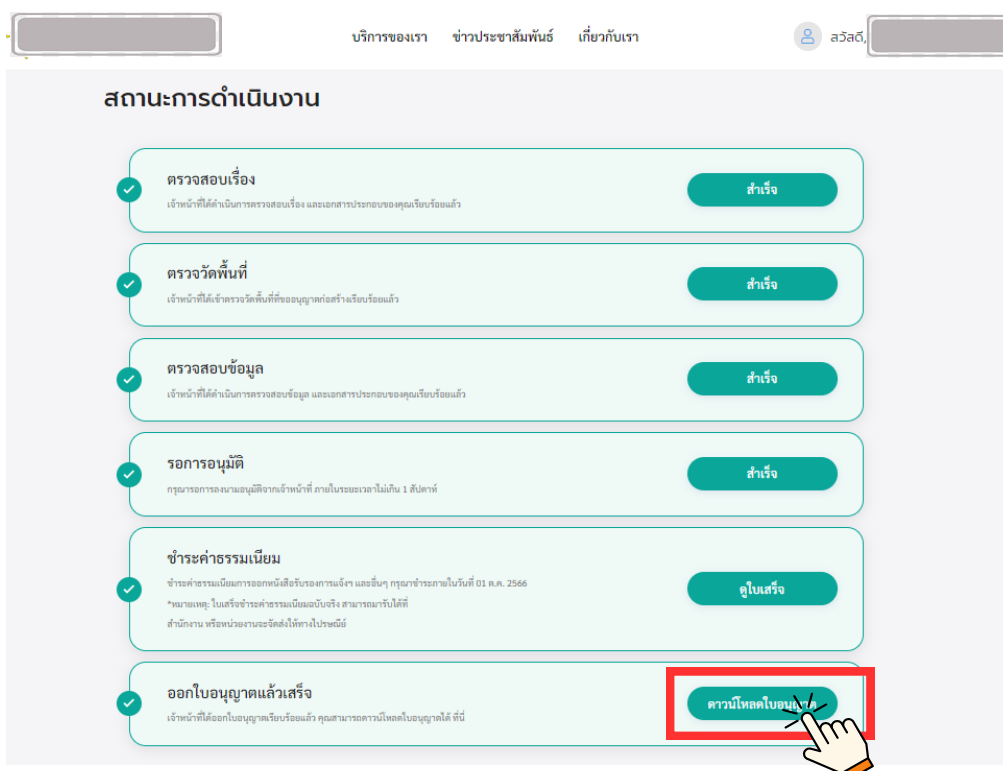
บริการของเรา ข่าวประชาสัมพันธ์ เกี่ยวกับเรา

สวัสดี,

สถานะการดำเนินงาน

ตรวจสอบเรื่อง

เจ้าหน้าที่ได้ดำเนินการตรวจสอบเรื่อง และเอกสารประกอบของคุณเรียบร้อยแล้ว

สำเร็จ

ตรวจวัดพื้นที่

เจ้าหน้าที่ได้เข้าตรวจวัดพื้นที่ที่ขอใบอนุญาตก่อสร้างเรียบร้อยแล้ว

สำเร็จ

ตรวจสอบข้อมูล

เจ้าหน้าที่ได้ดำเนินการตรวจสอบข้อมูล และเอกสารประกอบของคุณเรียบร้อยแล้ว

สำเร็จ

รอการอนุมัติ

กรุณารอการลงนามอนุมัติจากเจ้าหน้าที่ ภายในระยะเวลาไม่เกิน 1 สัปดาห์

สำเร็จ

ชำระค่าธรรมเนียม

ชำระค่าธรรมเนียมการออกหนังสือรับรองการแจ้งฯ และอื่นๆ กรุณาชำระภายในวันที่ 01 ต.ค. 2566

*หมายเหตุ: ใบเสร็จชำระค่าธรรมเนียมฉบับจริง สามารถมารับได้ที่

สำนักงาน หรือหน่วยงานจะจัดส่งให้ทางไปรษณีย์

ดูใบเสร็จ

ออกใบอนุญาตแล้วเสร็จ

เจ้าหน้าที่ได้ออกใบอนุญาตเรียบร้อยแล้ว คุณสามารถดาวน์โหลดใบอนุญาตได้ ที่นี่

ดาวน์โหลดใบอนุ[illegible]